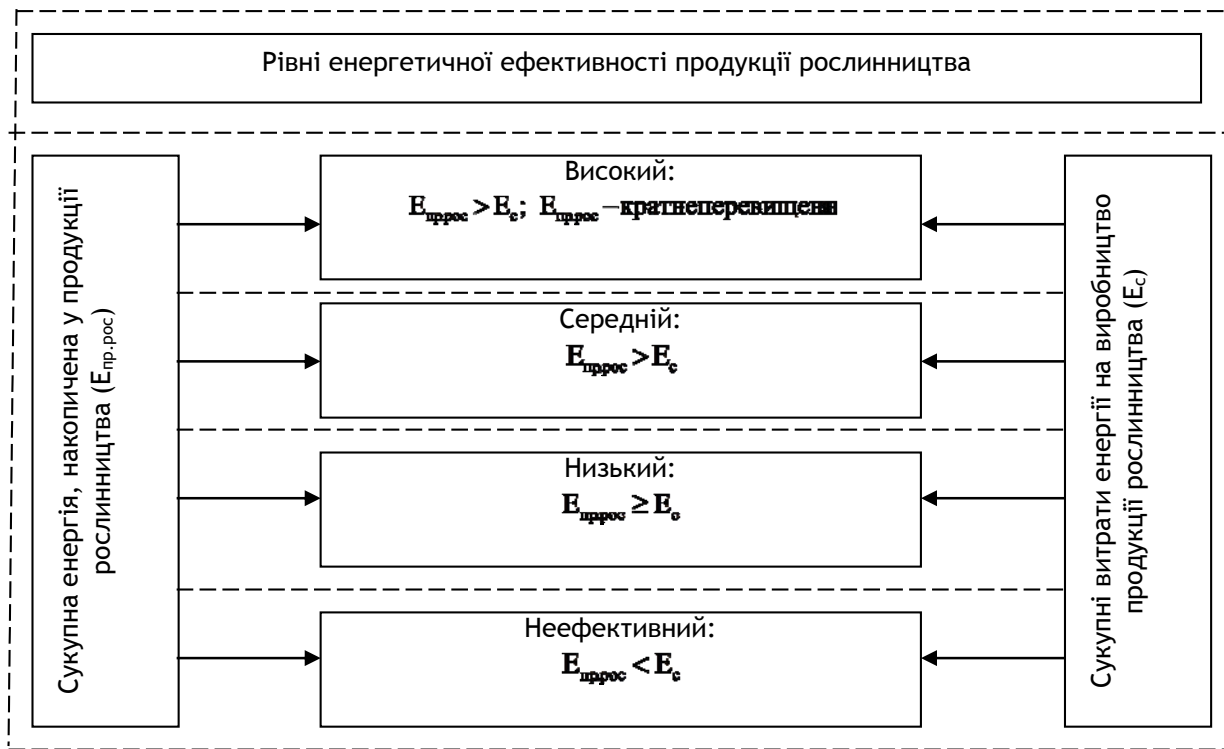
Рівні енергетичної ефективності продукції рослинництва

Сукупна енергія, накопичена у продукції рослинництва ($E_{пр.рос}$)

Високий:
$E_{прpoc} > E_c$; $E_{прpoc}$ – кратнеперевищення

Середній:
$E_{прpoc} > E_c$

Низький:
$E_{прpoc} \geq E_c$

Неефективний:
$E_{прpoc} < E_c$

Сукупні витрати енергії на виробництво продукції рослинництва ($E_c$)